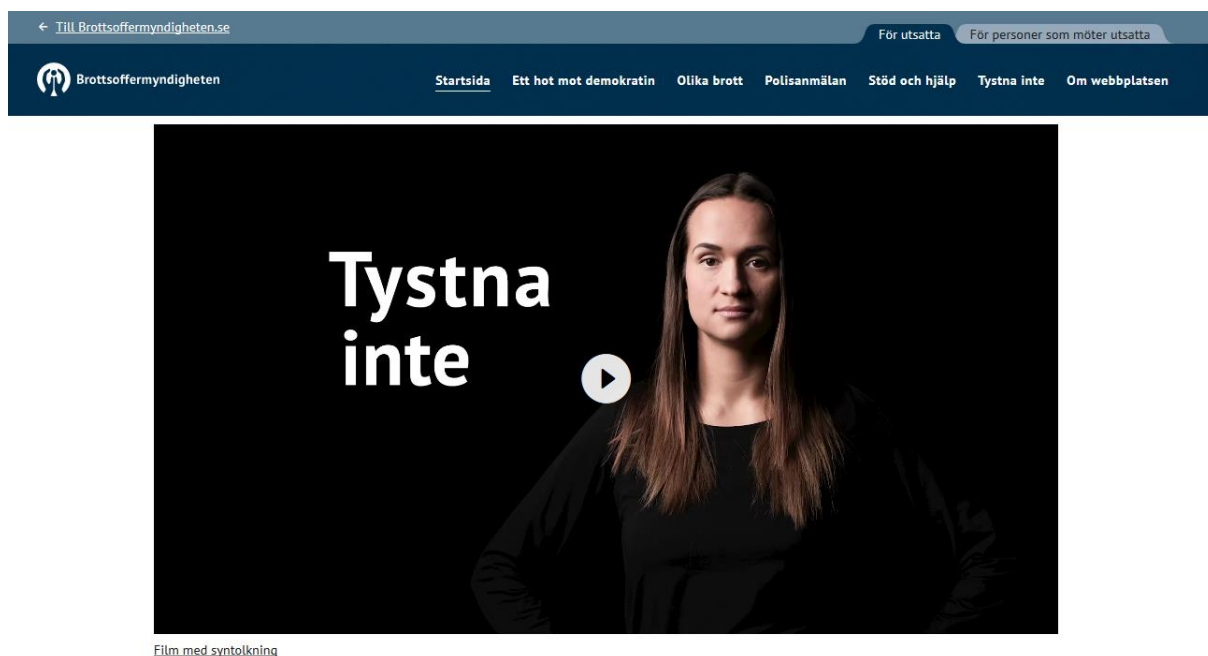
← Till Brottsoffermyndigheten.se

För utsatta
För personer som möter utsatta

Brottsoffermyndigheten

Startsida Ett hot mot demokratin Olika brott Polisanmälan Stöd och hjälp Tystna inte Om webbplatsen

Tystna inte

Film med syntolkning